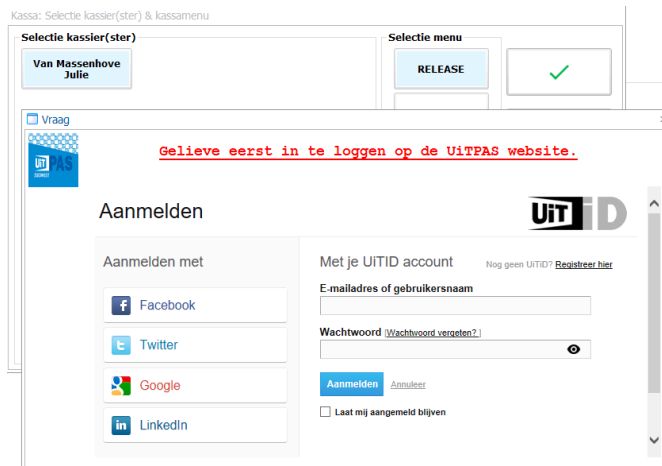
Kassa: Selectie kassier(ster) & kassamenu

Selectie kassier(ster)

Van Massenhove Julie

Selectie menu

RELEASE

Vraag

UiT PAS

Gelieve eerst in te loggen op de UiTPAS website.

Aanmelden

UiT iD

Aanmelden met

Facebook

Twitter

Google

LinkedIn

Met je UiTID account

Nog geen UiTiD? Registreer hier

E-mailadres of gebruikersnaam

Wachtwoord [Wachtwoord vergeten? ]

Aanmelden Annuleer

Laat mij aangemeld blijven